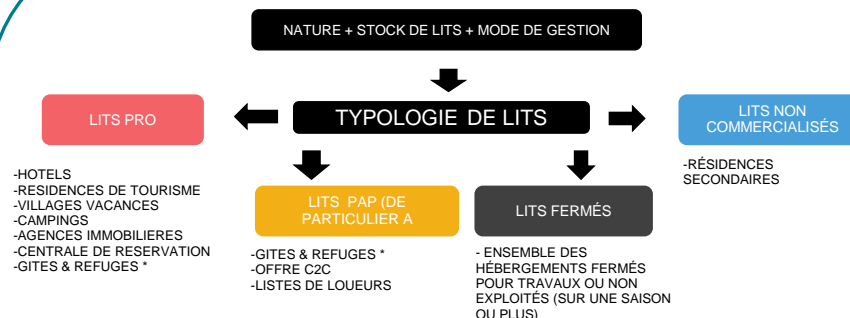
NATURE + STOCK DE LITS + MODE DE GESTION

TYPOLOGIE DE LITS

LITS PRO

-HOTELS
-RESIDENCES DE TOURISME
-VILLAGES VACANCES
-CAMPINGS
-AGENCES IMMOBILIERES
-CENTRALE DE RESERVATION
-GITES & REFUGES *

LITS PAP (DE PARTICULIER A

-GITES & REFUGES *
-OFFRE C2C
-LISTES DE LOUEURS

LITS FERMÉS

- ENSEMBLE DES HÉBERGEMENTS FERMÉS POUR TRAVAUX OU NON EXPLOITÉS (SUR UNE SAISON OU PLUS)

LITS NON COMMERCIALISÉS

-RÉSIDENCES SECONDAIRES